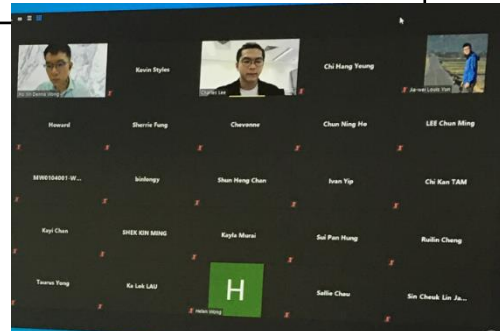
Ho Sin Dennis Wong

Kevin Styles

Charles Lee

Chi Hang Yeung

Jai-wei Louis Yiet

Howard

Sherrie Fung

Chevonne

Chun Ning Ho

LEE Chun Ming

MW0104001-W...

binlengy

Shun Hang Chan

Ivan Yip

Chi Kan TAM

Kayi Chan

SHEK KIN MING

Kayla Morai

Sui Pan Hung

Ruilin Cheng

Taurus Yang

Ka Lok LAU

H

Helen Wong

Sallie Chau

Sin Cheuk Lin Ja...